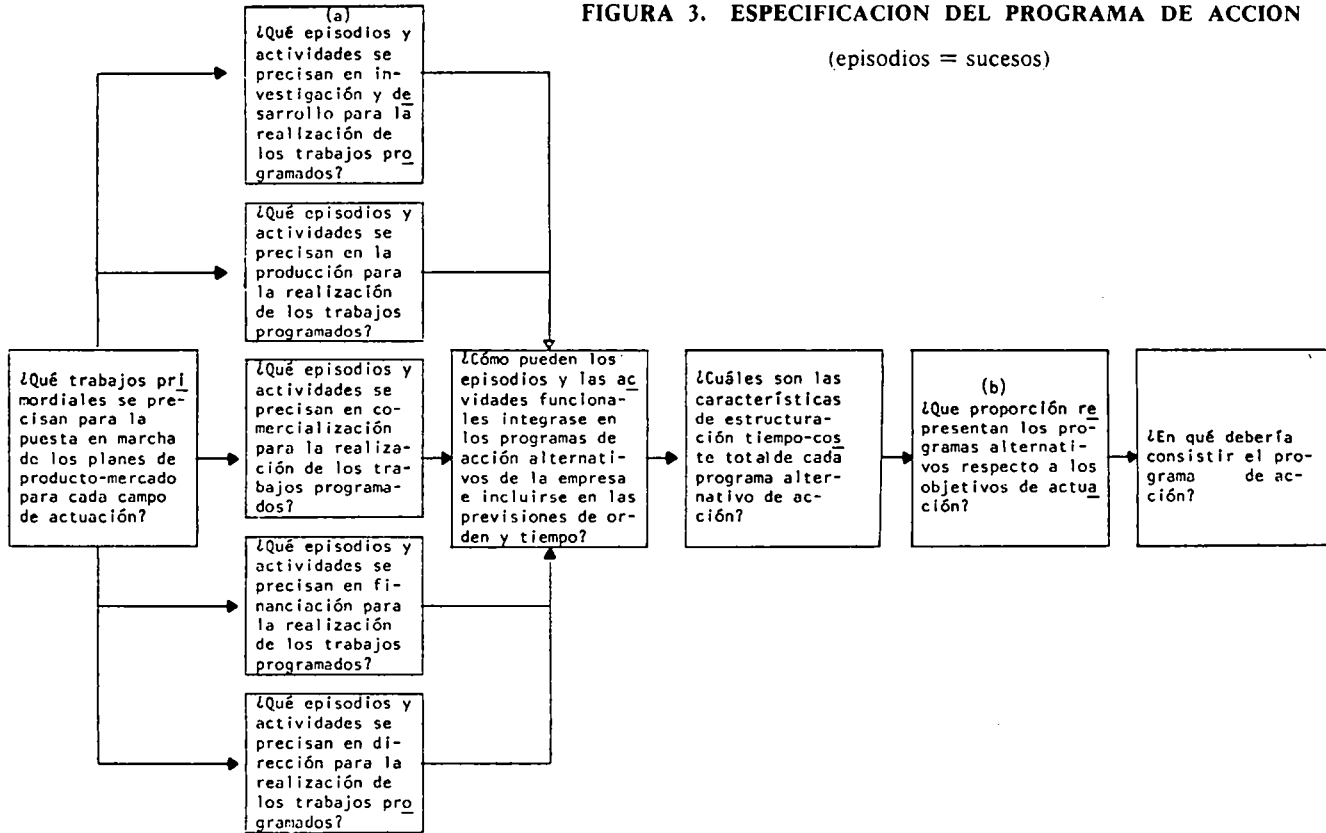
FIGURA 3. ESPECIFICACION DEL PROGRAMA DE ACCION

(episodios = sucesos)

(a)
¿Qué episodios y actividades se precisan en investigación y desarrollo para la realización de los trabajos programados?

¿Qué episodios y actividades se precisan en la producción para la realización de los trabajos programados?

¿Qué trabajos primordiales se precisan para la puesta en marcha de los planes de producto-mercado para cada campo de actuación?

¿Qué episodios y actividades se precisan en comercialización para la realización de los trabajos programados?

¿Cómo pueden los episodios y las acvidades funcionales integrase en los programas de acción alternativos de la empresa e incluirse en las previsiones de orden y tiempo?

¿Cuáles son las características de estructuración tiempo-coste totalde cada programa alternativo de acción?

(b)
¿Que proporción representan los programas alternativos respecto a los objetivos de actuación?

¿En qué debería consistir el programa de acción?

¿Qué episodios y actividades se precisan en financiación para la realización de los trabajos programados?

¿Qué episodios y actividades se precisan en dirección para la realización de los trabajos programados?